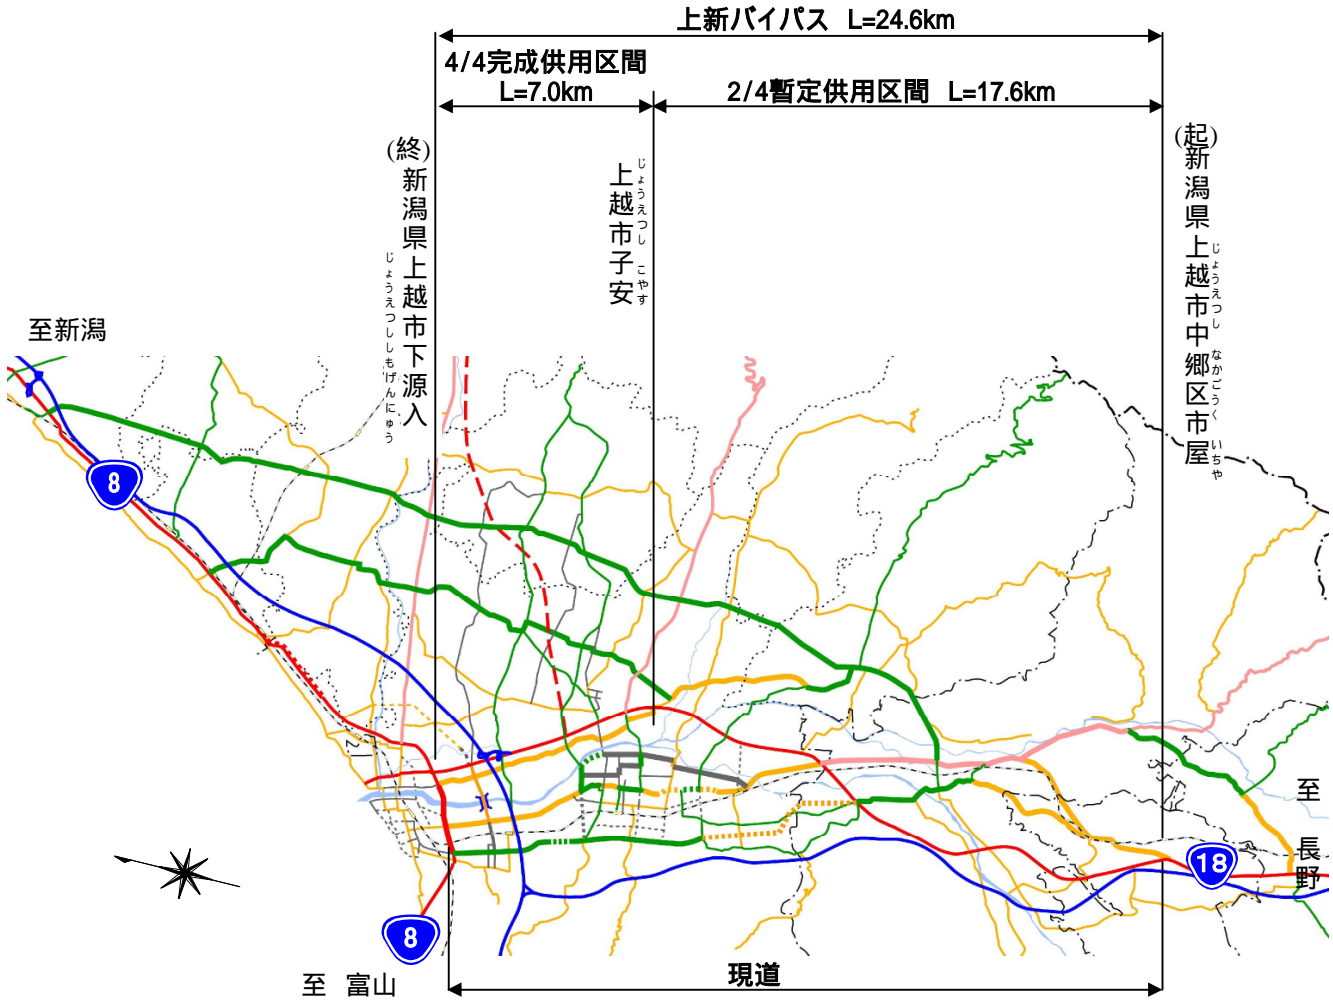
上新バイパス L=24.6km

4/4完成供用区間 L=7.0km

2/4暫定供用区間 L=17.6km

(終)新潟県上越市下源入
じょうえつしもげんにゅう

上越市子安
じょうえつしこやす

(起)新潟県上越市中郷区市屋
じょうえつしなかごうくいちや

至新潟

8

8

18

至 富山

至 長野

現道